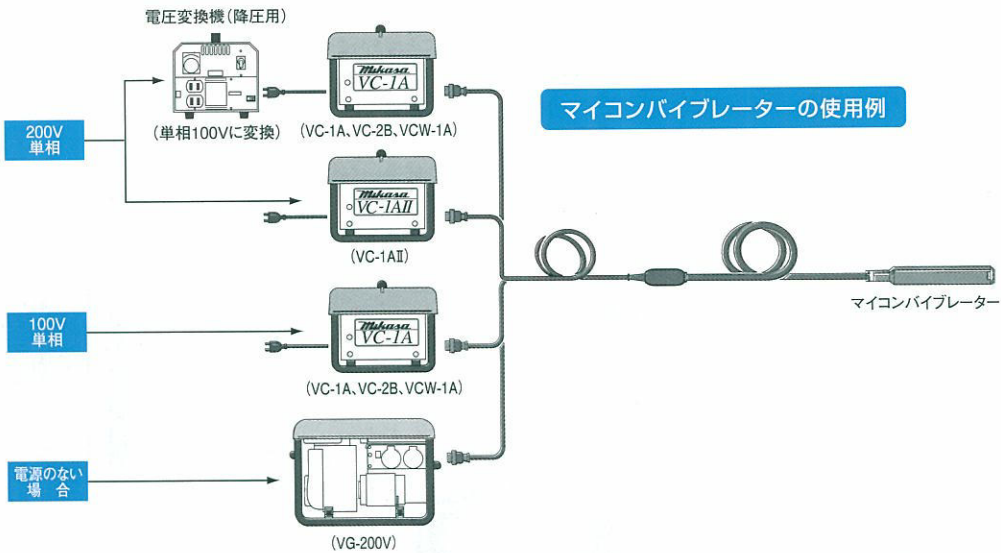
電圧変換機（降圧用）

（単相100Vに変換）

Mikasa
VC-1A

（VC-1A、VC-2B、VCW-1A）

マイコンバイブレーターの使用例

200V
単相

Mikasa
VC-1AII

（VC-1AII）

マイコンバイブレーター

100V
単相

Mikasa
VC-1A

（VC-1A、VC-2B、VCW-1A）

電源のない
場　合

（VG-200V）